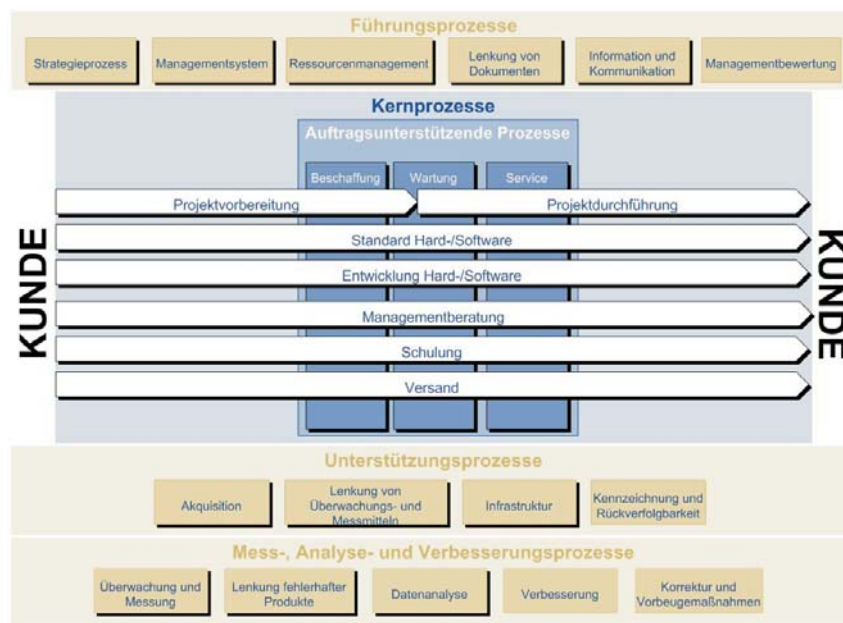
Führungsprozesse

Strategieprozess

Managementsystem

Ressourcenmanagement

Lenkung von Dokumenten

Information und Kommunikation

Managementbewertung

Kernprozesse

Auftragsunterstützende Prozesse

Beschaffung

Wartung

Service

KUNDE

Projektvorbereitung

Projektdurchführung

Standard Hard-/Software

Entwicklung Hard-/Software

Managementberatung

Schulung

Versand

KUNDE

Unterstützungsprozesse

Akquisition

Lenkung von Überwachungs- und Messmitteln

Infrastruktur

Kennzeichnung und Rückverfolgbarkeit

Mess-, Analyse- und Verbesserungsprozesse

Überwachung und Messung

Lenkung fehlerhafter Produkte

Datenanalyse

Verbesserung

Korrektur und Vorbeugemaßnahmen